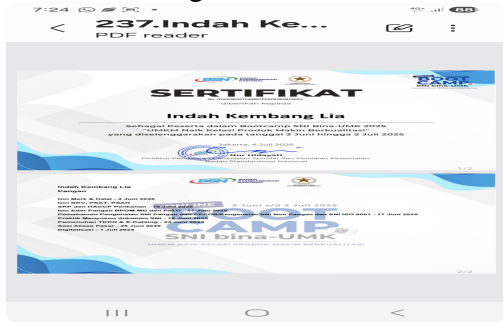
7:24

237.Indah Kel...
PDF reader

SERTIFIKAT

diberikan kepada

Indah Kembang Lia

Sebagai Peserta dalam Bootcamp SNI Bina-UMK 2025
"UMKM Naik Kelas! Produk Makin Berkualitas!"
yang diselenggarakan pada tanggal 3 Juni hingga 2 Juli 2025

Jakarta, 4 Juli 2025

Nur Hidayati

BOOT CAMP SNI Bina-UMK

1/2

Indah Kembang Lia
Pangan

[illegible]

CAMP SNI bina-UMK

UMKM NAIK KELAS! PRODUK MAKIN BERKUALITAS!

2/2